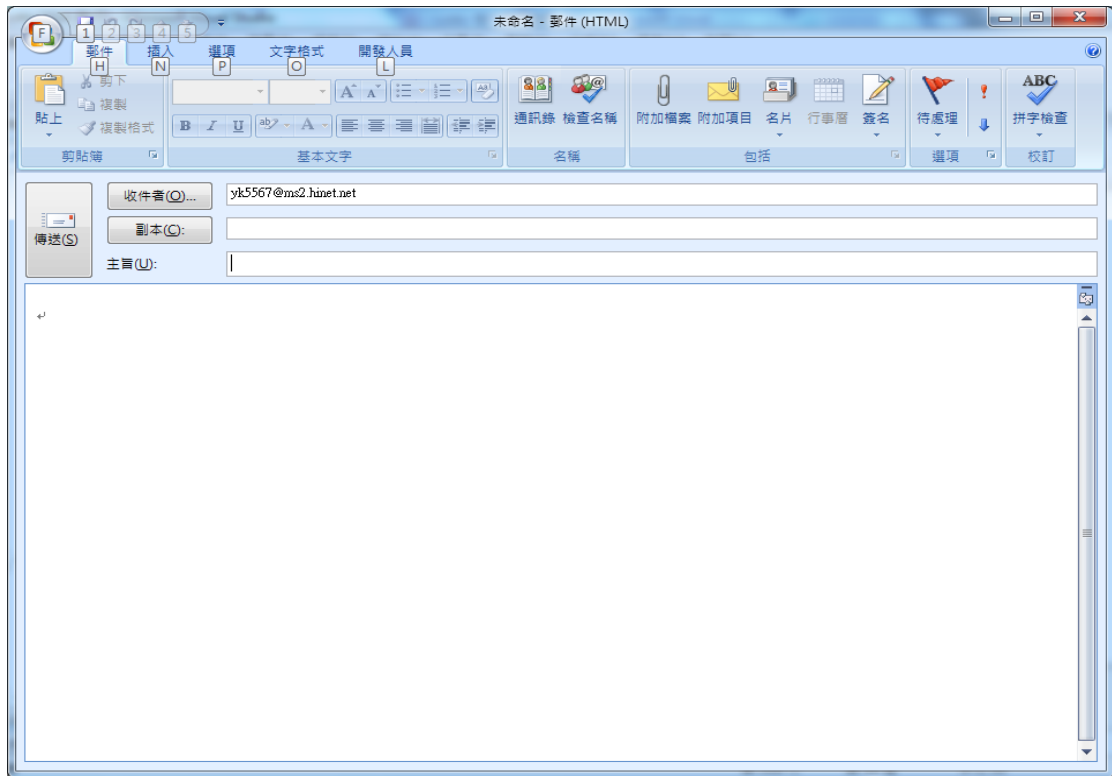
F 1 2 3 4 5

未命名 - 郵件 (HTML)

郵件 H
插入 N
選項 P
文字格式 O
開發人員 L

貼上
剪下
複製
複製格式
剪貼簿

B I U
基本文字

通訊錄
檢查名稱
名稱

附加檔案
附加項目
名片
行事曆
簽名
包括

待處理
選項

ABC
拼字檢查
校訂

傳送(S)
收件者(O)...
yk5567@ms2.hinet.net
副本(C):
主旨(U):